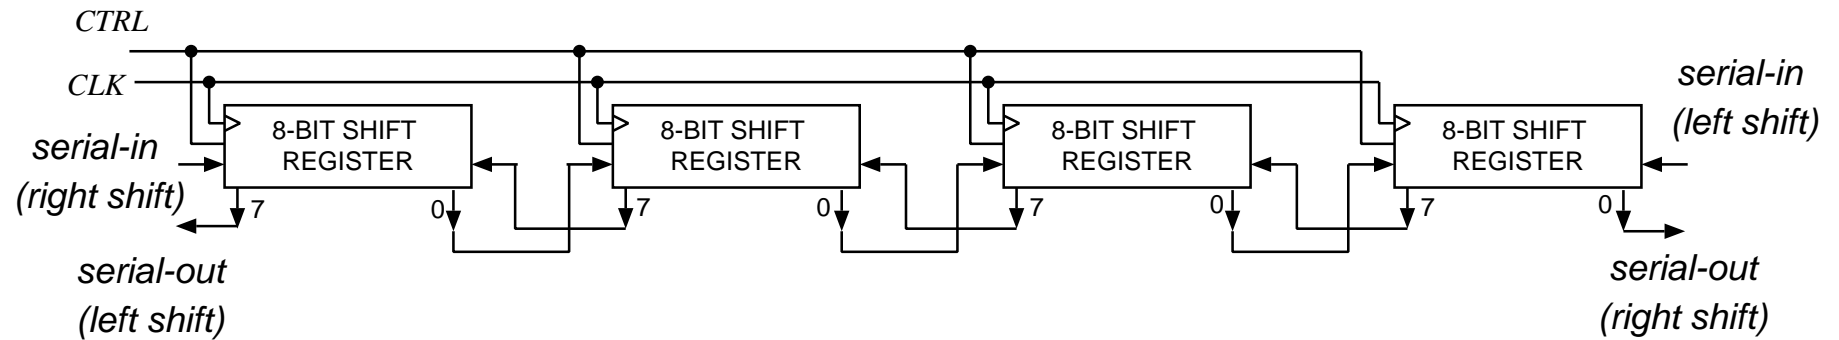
CTRL

CLK

serial-in (left shift)

serial-in (right shift)

8-BIT SHIFT REGISTER

8-BIT SHIFT REGISTER

8-BIT SHIFT REGISTER

8-BIT SHIFT REGISTER

7 0 7 0 7 0 7 0

serial-out (left shift)

serial-out (right shift)